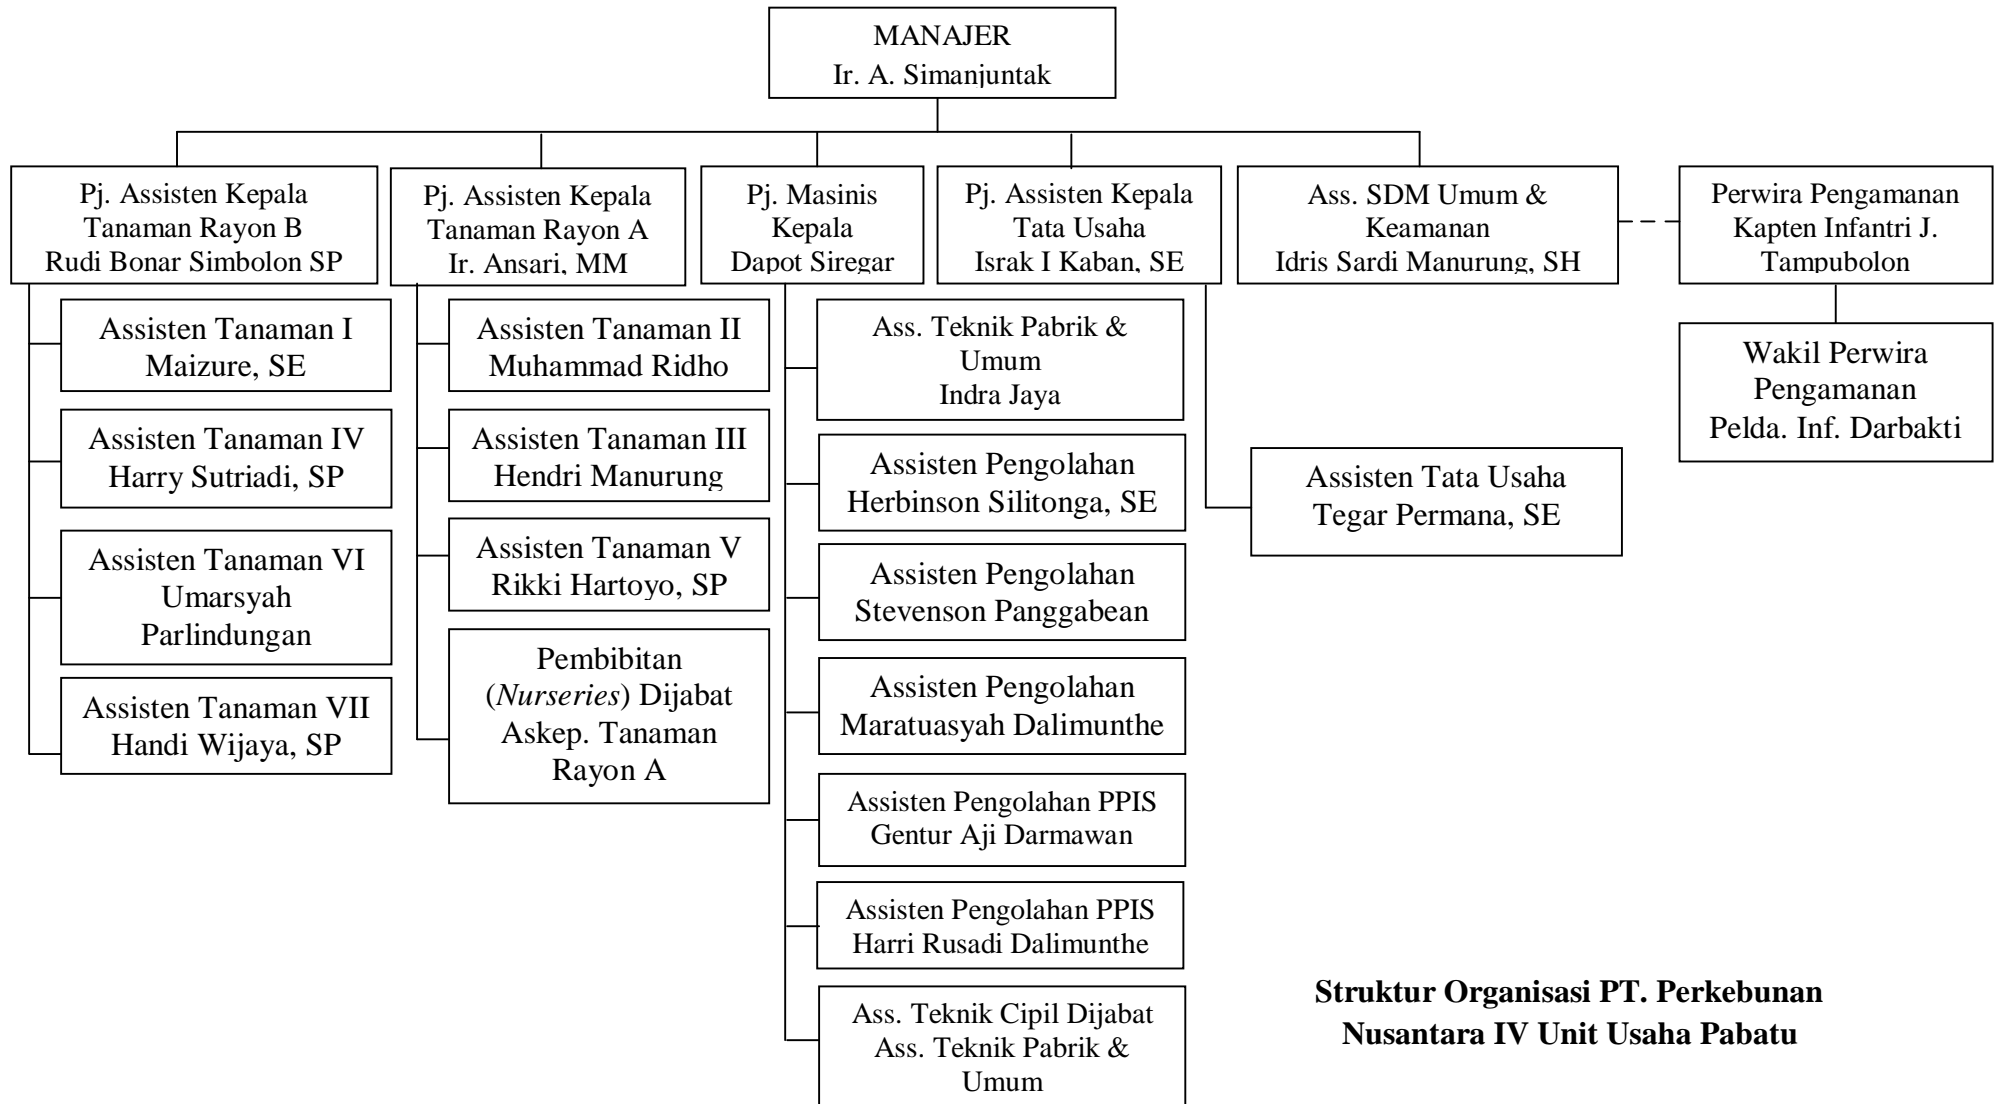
MANAJER
Ir. A. Simanjuntak

Pj. Assisten Kepala Tanaman Rayon B
Rudi Bonar Simbolon SP

Assisten Tanaman I
Maizure, SE

Assisten Tanaman IV
Harry Sutriadi, SP

Assisten Tanaman VI
Umarsyah Parlindungan

Assisten Tanaman VII
Handi Wijaya, SP

Pj. Assisten Kepala Tanaman Rayon A
Ir. Ansari, MM

Assisten Tanaman II
Muhammad Ridho

Assisten Tanaman III
Hendri Manurung

Assisten Tanaman V
Rikki Hartoyo, SP

Pembibitan (*Nurseries*) Dijabat Askep. Tanaman Rayon A

Pj. Masinis Kepala
Dapot Siregar

Ass. Teknik Pabrik & Umum
Indra Jaya

Assisten Pengolahan
Herbinson Silitonga, SE

Assisten Pengolahan
Stevenson Panggabean

Assisten Pengolahan
Maratuasyah Dalimunthe

Assisten Pengolahan PPIS
Gentur Aji Darmawan

Assisten Pengolahan PPIS
Harri Rusadi Dalimunthe

Ass. Teknik Cipil Dijabat Ass. Teknik Pabrik & Umum

Pj. Assisten Kepala Tata Usaha
Israk I Kaban, SE

Assisten Tata Usaha
Tegar Permana, SE

Ass. SDM Umum & Keamanan
Idris Sardi Manurung, SH

Perwira Pengamanan
Kapten Infantri J. Tampubolon

Wakil Perwira Pengamanan
Pelda. Inf. Darbakti

**Struktur Organisasi PT. Perkebunan Nusantara IV Unit Usaha Pabatu**